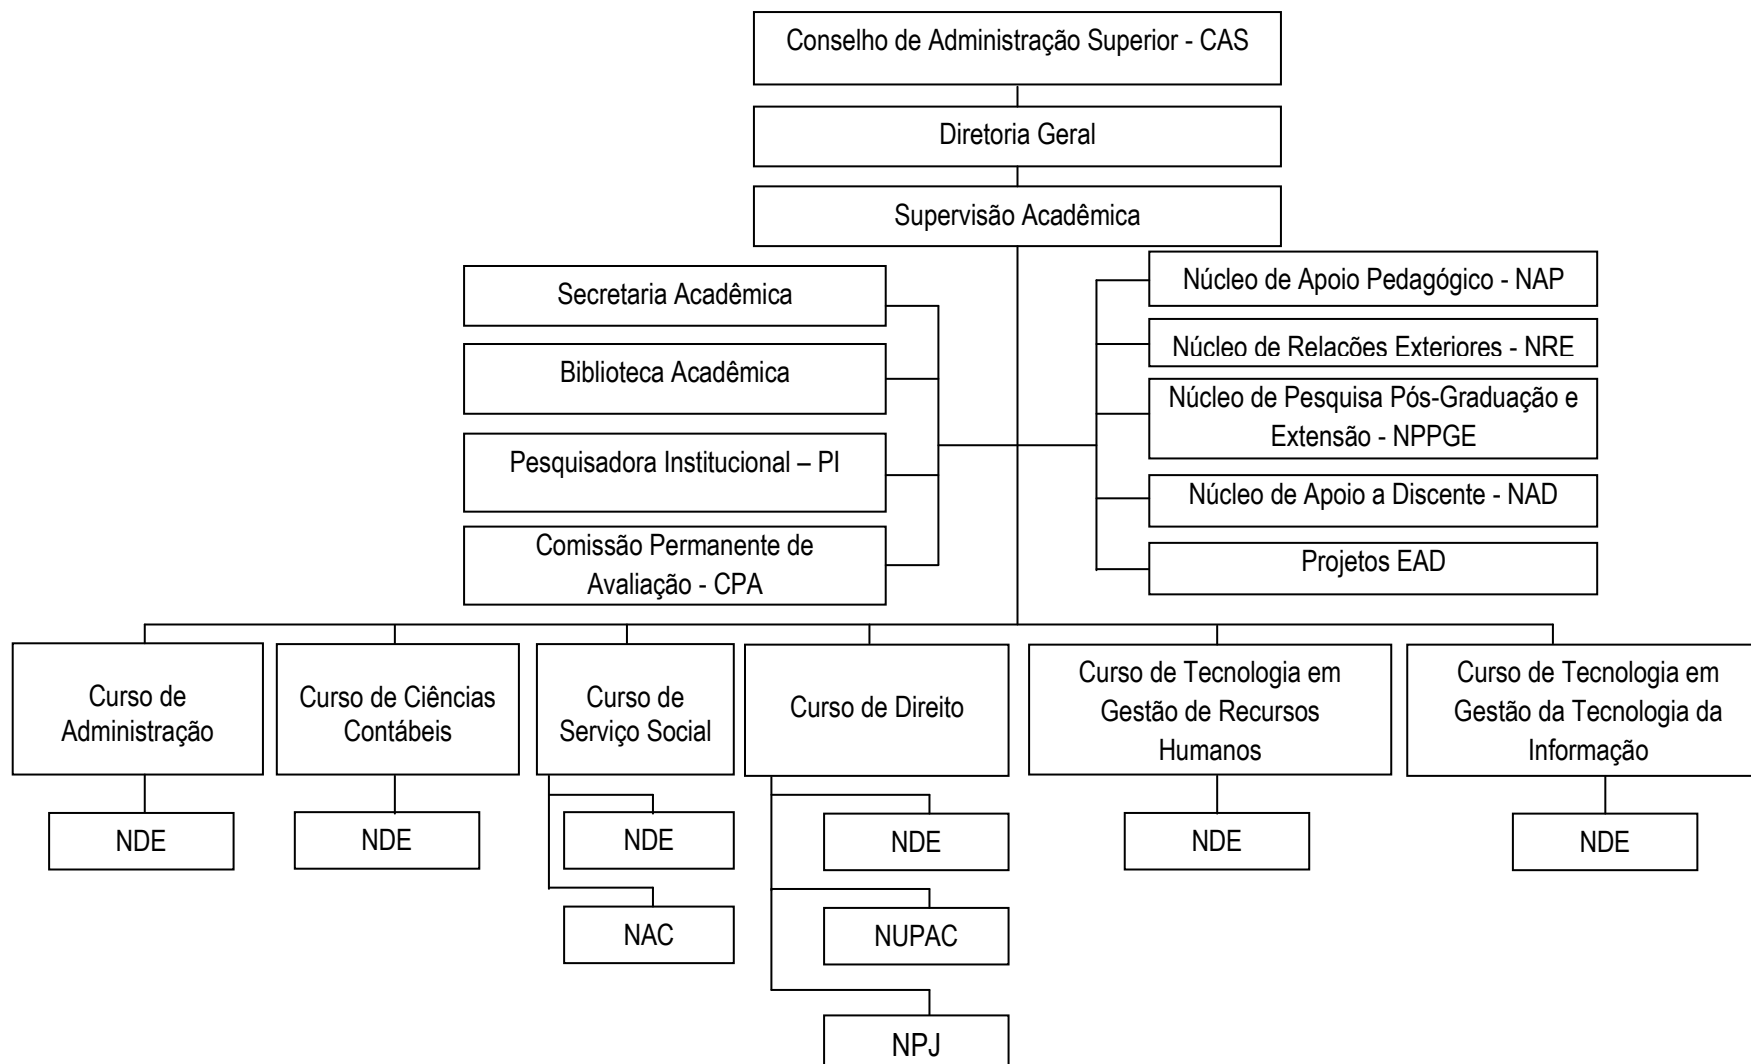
Conselho de Administração Superior - CAS

Diretoria Geral

Supervisão Acadêmica

Secretaria Acadêmica

Biblioteca Acadêmica

Pesquisadora Institucional – PI

Comissão Permanente de Avaliação - CPA

Núcleo de Apoio Pedagógico - NAP

Núcleo de Relações Exteriores - NRE

Núcleo de Pesquisa Pós-Graduação e Extensão - NPPGE

Núcleo de Apoio a Discente - NAD

Projetos EAD

Curso de Administração

NDE

Curso de Ciências Contábeis

NDE

Curso de Serviço Social

NDE

NAC

Curso de Direito

NDE

NUPAC

NPJ

Curso de Tecnologia em Gestão de Recursos Humanos

NDE

Curso de Tecnologia em Gestão da Tecnologia da Informação

NDE